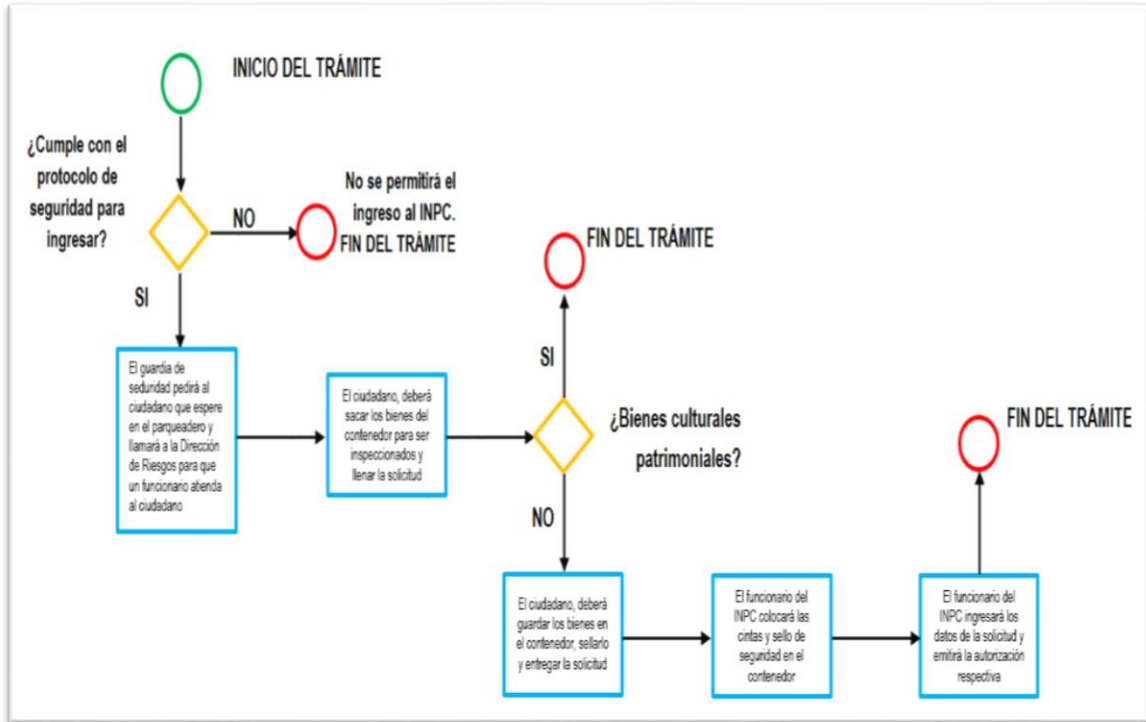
INICIO DEL TRÁMITE

¿Cumple con el protocolo de seguridad para ingresar?

NO

No se permitirá el ingreso al INPC. FIN DEL TRÁMITE

SI

El guardia de sedundad pedirá al ciudadano que espere en el parqueadero y llamará a la Dirección de Riesgos para que un funcionario atienda al ciudadano

El ciudadano, deberá sacar los bienes del contenedor para ser inspeccionados y llenar la solicitud

FIN DEL TRÁMITE

SI

¿Bienes culturales patrimoniales?

NO

El ciudadano, deberá guardar los bienes en el contenedor, sellarlo y entregar la solicitud

El funcionario del INPC colocará las cintas y sello de seguridad en el contenedor

El funcionario del INPC ingresará los datos de la solicitud y emitirá la autorización respectiva

FIN DEL TRÁMITE